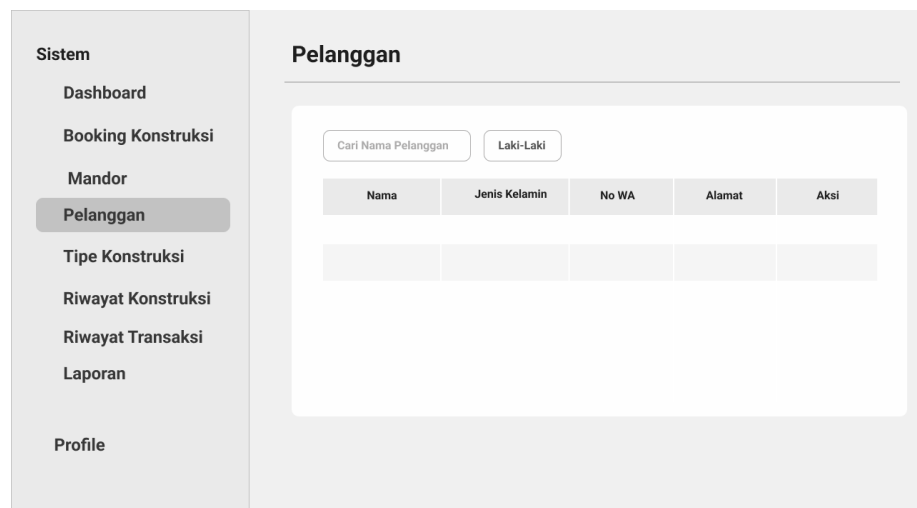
Sistem
Dashboard
Booking Konstruksi
Mandor
Pelanggan
Tipe Konstruksi
Riwayat Konstruksi
Riwayat Transaksi
Laporan

Profile

Pelanggan

Cari Nama Pelanggan
Laki-Laki

| Nama | Jenis Kelamin | No WA | Alamat | Aksi |
|---|---|---|---|---|
| | | | | |
| | | | | |